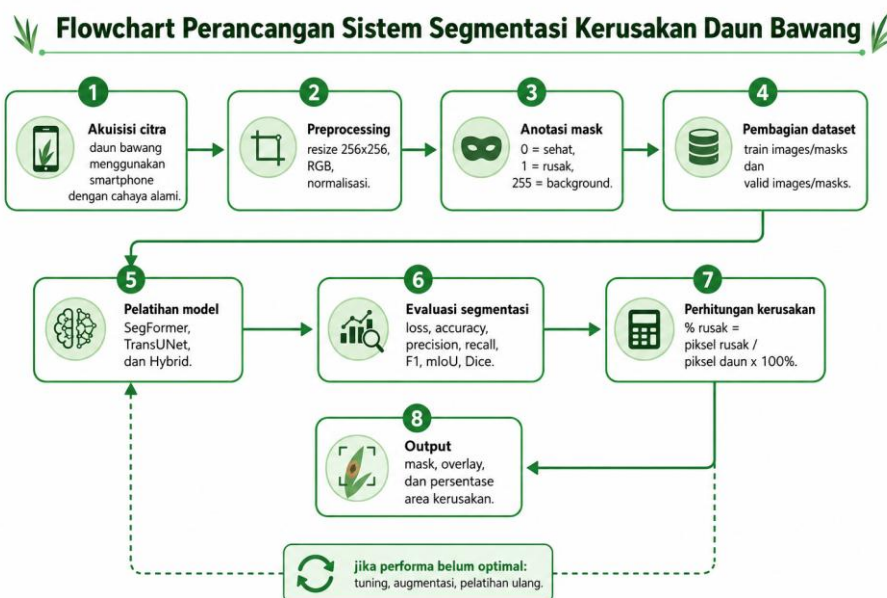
Flowchart Perancangan Sistem Segmentasi Kerusakan Daun Bawang

1
Akuisisi citra
daun bawang menggunakan smartphone dengan cahaya alami.

2
Preprocessing
resize 256x256, RGB, normalisasi.

3
Anotasi mask
0 = sehat,
1 = rusak,
255 = background.

4
Pembagian dataset
train images/masks dan valid images/masks.

5
Pelatihan model
SegFormer, TransUNet, dan Hybrid.

6
Evaluasi segmentasi
loss, accuracy, precision, recall, F1, mIoU, Dice.

7
Perhitungan kerusakan
% rusak = piksel rusak / piksel daun x 100%.

8
Output
mask, overlay, dan persentase area kerusakan.

jika performa belum optimal:
tuning, augmentasi, pelatihan ulang.